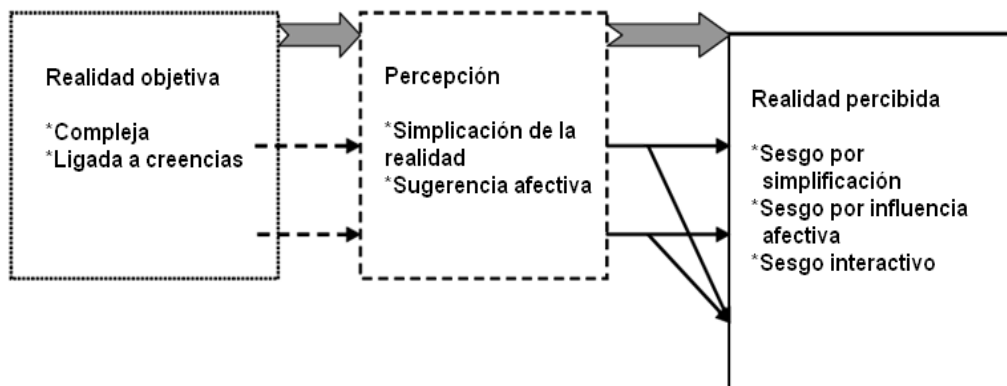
Realidad objetiva

*Compleja
*Ligada a creencias

Percepción

*Simplicación de la realidad
*Sugerencia afectiva

Realidad percibida

*Sesgo por simplificación
*Sesgo por influencia afectiva
*Sesgo interactivo